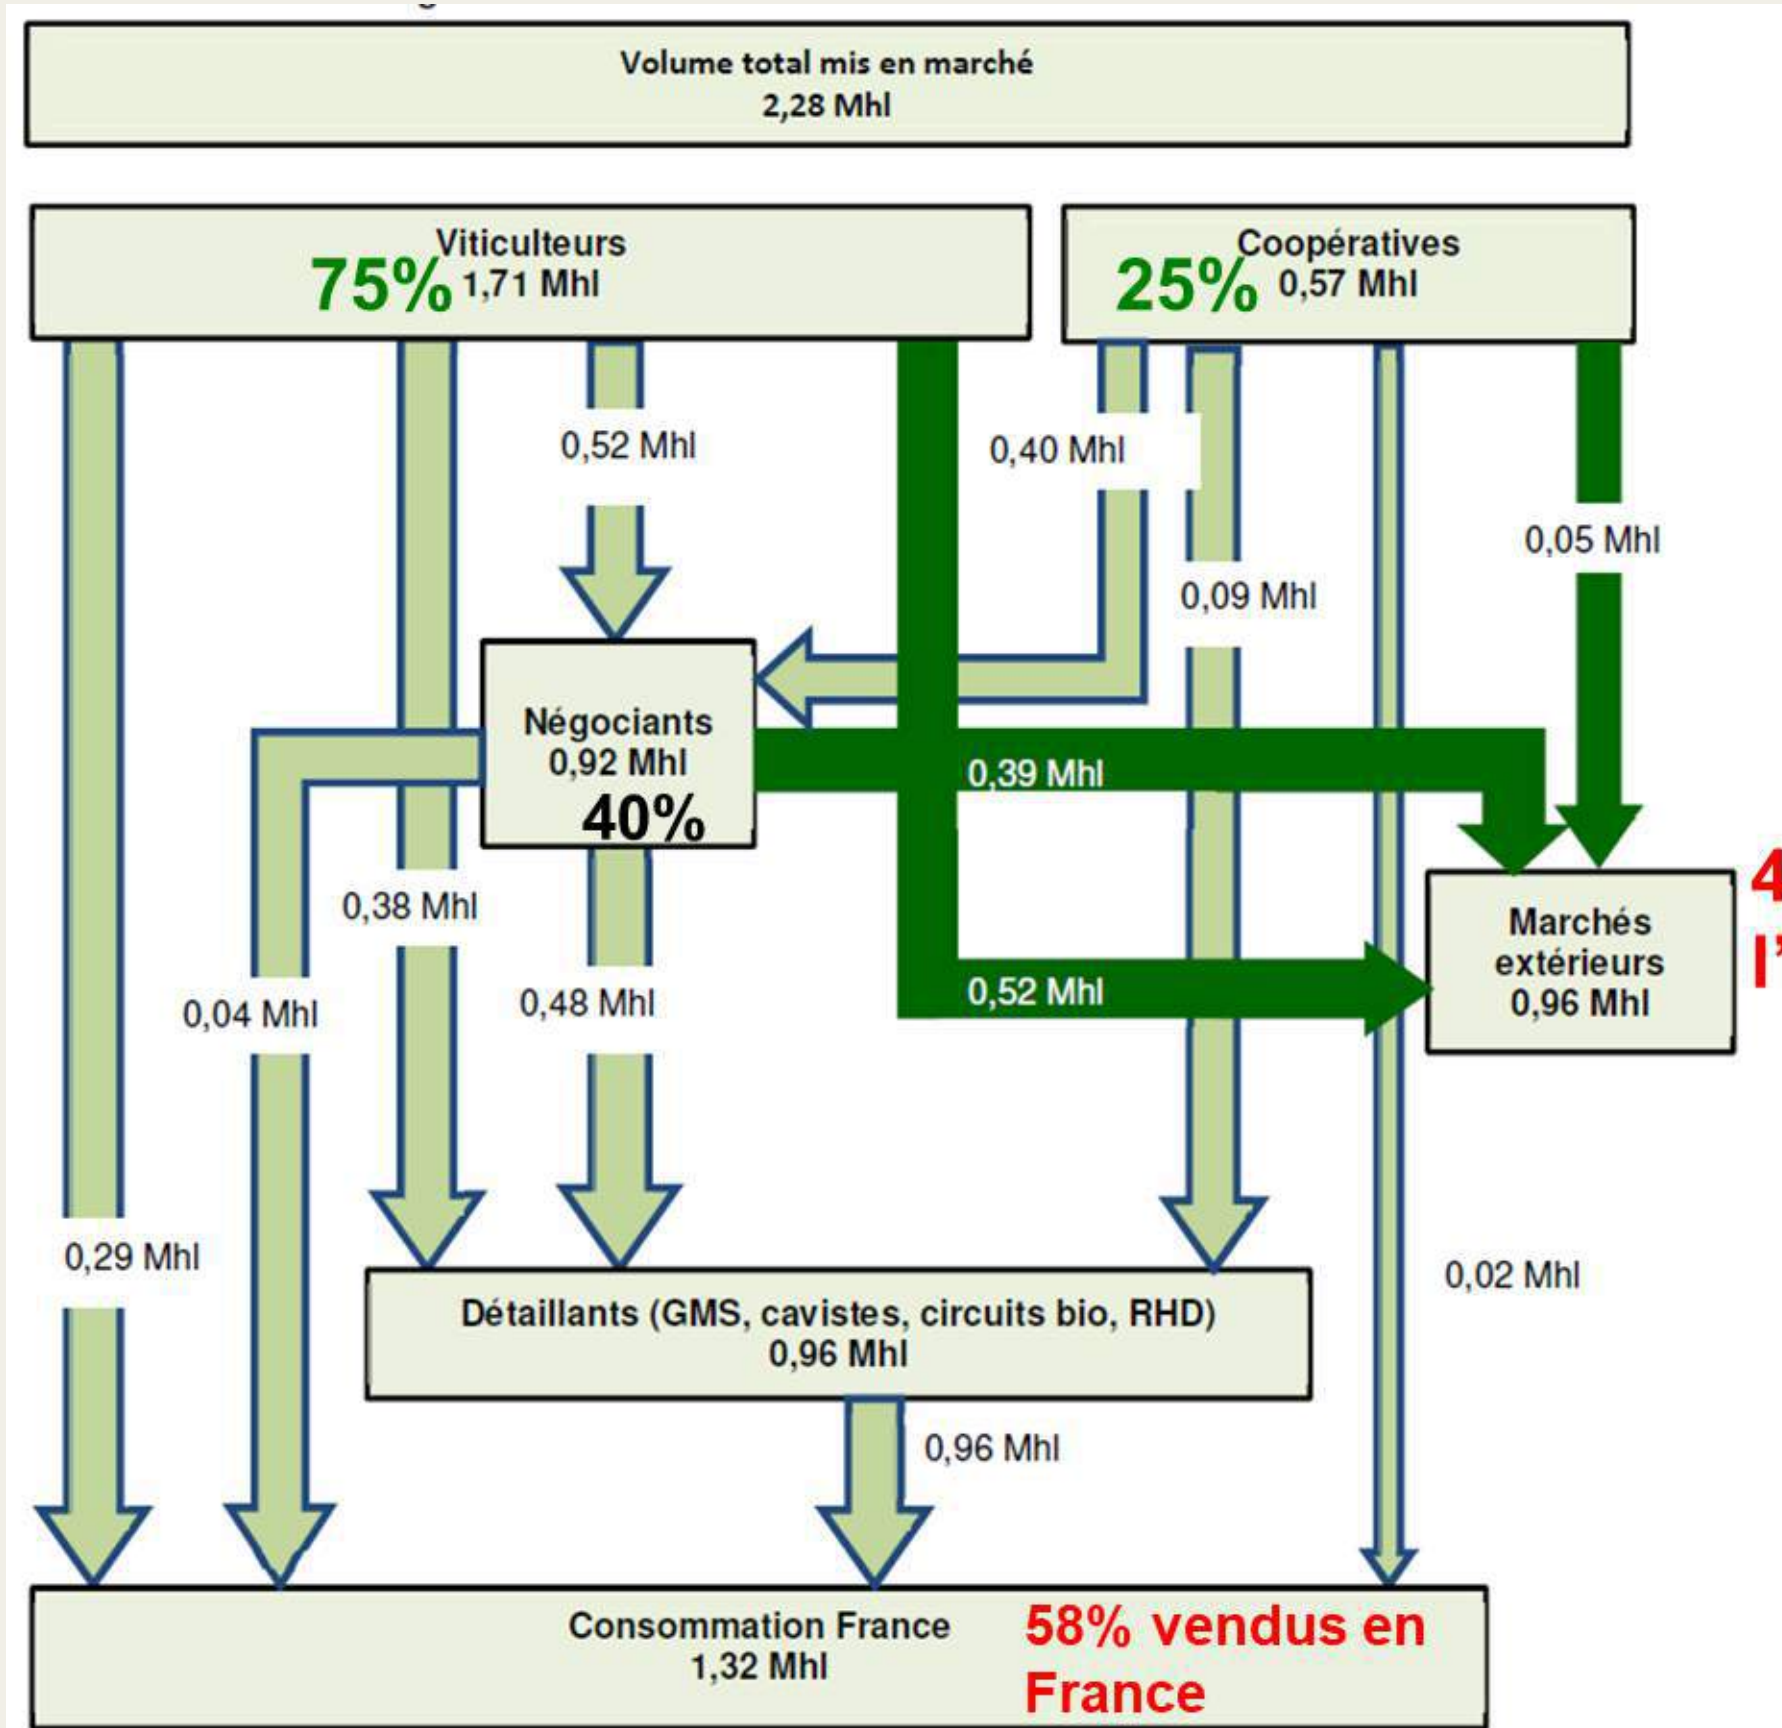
Volume total mis en marché
2,28 Mhl

Viticulteurs
75% 1,71 Mhl

Coopératives
25% 0,57 Mhl

0,52 Mhl

0,40 Mhl

0,05 Mhl

0,09 Mhl

Négociants
0,92 Mhl
40%

0,39 Mhl

Marchés extérieurs
0,96 Mhl

4
l'

0,38 Mhl

0,04 Mhl

0,48 Mhl

0,52 Mhl

0,29 Mhl

0,02 Mhl

Détaillants (GMS, cavistes, circuits bio, RHD)
0,96 Mhl

0,96 Mhl

Consommation France
1,32 Mhl

58% vendus en France